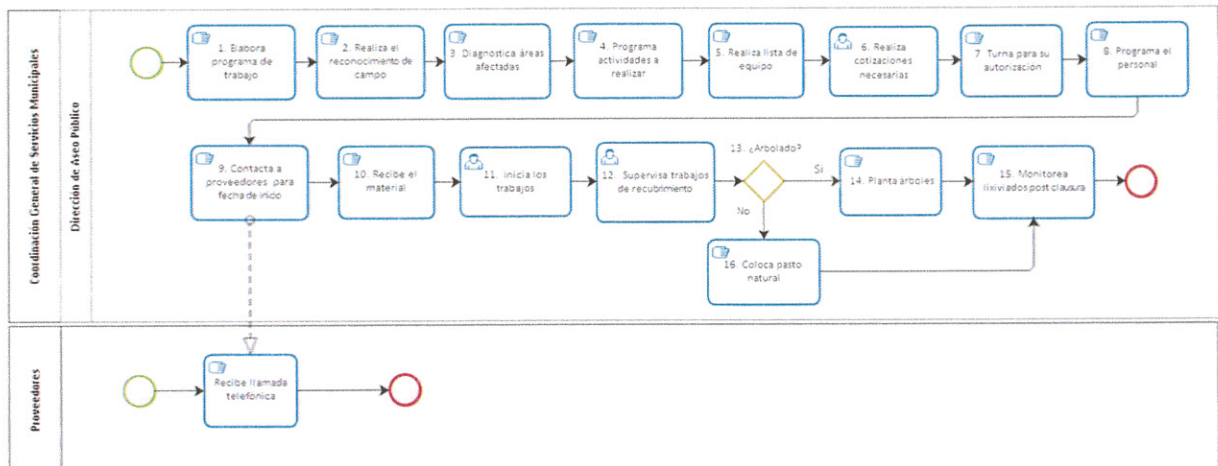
Coordinación General de Servicios Municipales

Dirección de Aseo Público

1. Elabora programa de trabajo

2. Realiza el reconocimiento de campo

3. Diagnostica áreas afectadas

4. Programa actividades a realizar

5. Realiza lista de equipo

6. Realiza cotizaciones necesarias

7. Turna para su autorización

8. Programa el personal

9. Contacta a proveedores para fecha de inicio

10. Recibe el material

11. Inicia los trabajos

12. Supervisa trabajos de recubrimiento

13. ¿Arbolado?

Si

No

14. Planta árboles

15. Monitorea lixiviados post clausura

16. Coloca pasto natural

Proveedores

Recibe llamada telefonica